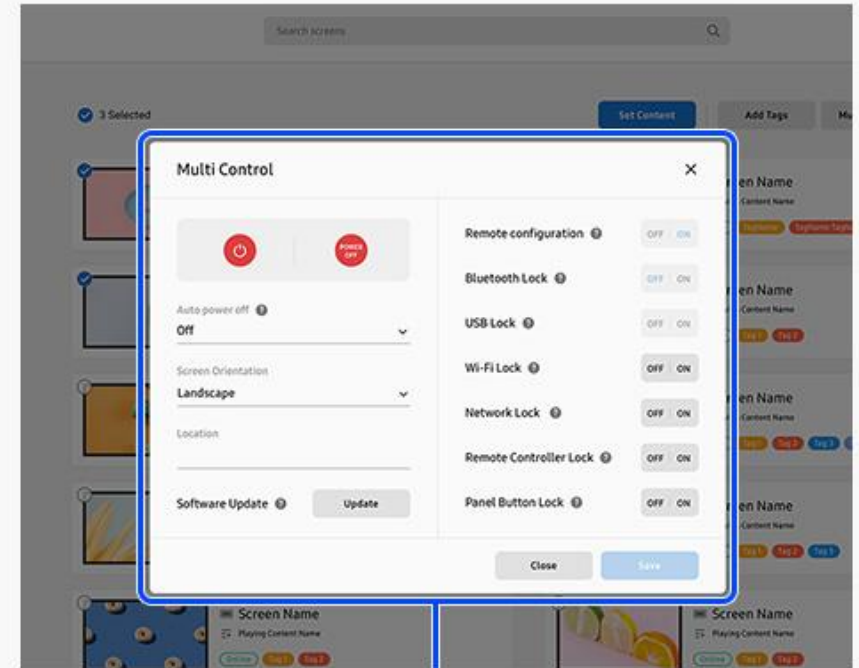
Search screens

3 Selected

Set Content

Add Tags

Mu

Multi Control

×

POWER OFF

Auto power off

Off

Screen Orientation

Landscape

Location

Software Update

Update

Remote configuration

OFF ON

Bluetooth Lock

OFF ON

USB Lock

OFF ON

Wi-Fi Lock

OFF ON

Network Lock

OFF ON

Remote Controller Lock

OFF ON

Panel Button Lock

OFF ON

Close

Save

een Name

Content Name

Tagname

Tagname Tagname

een Name

Content Name

Tag 1 Tag 2

een Name

Content Name

Tag 1 Tag 2 Tag 3

een Name

Content Name

Tag 1 Tag 2 Tag 3

Screen Name

Playing Content Name

Online Tag 1 Tag 2

Screen Name

Playing Content Name

Online Tag 1 Tag 2